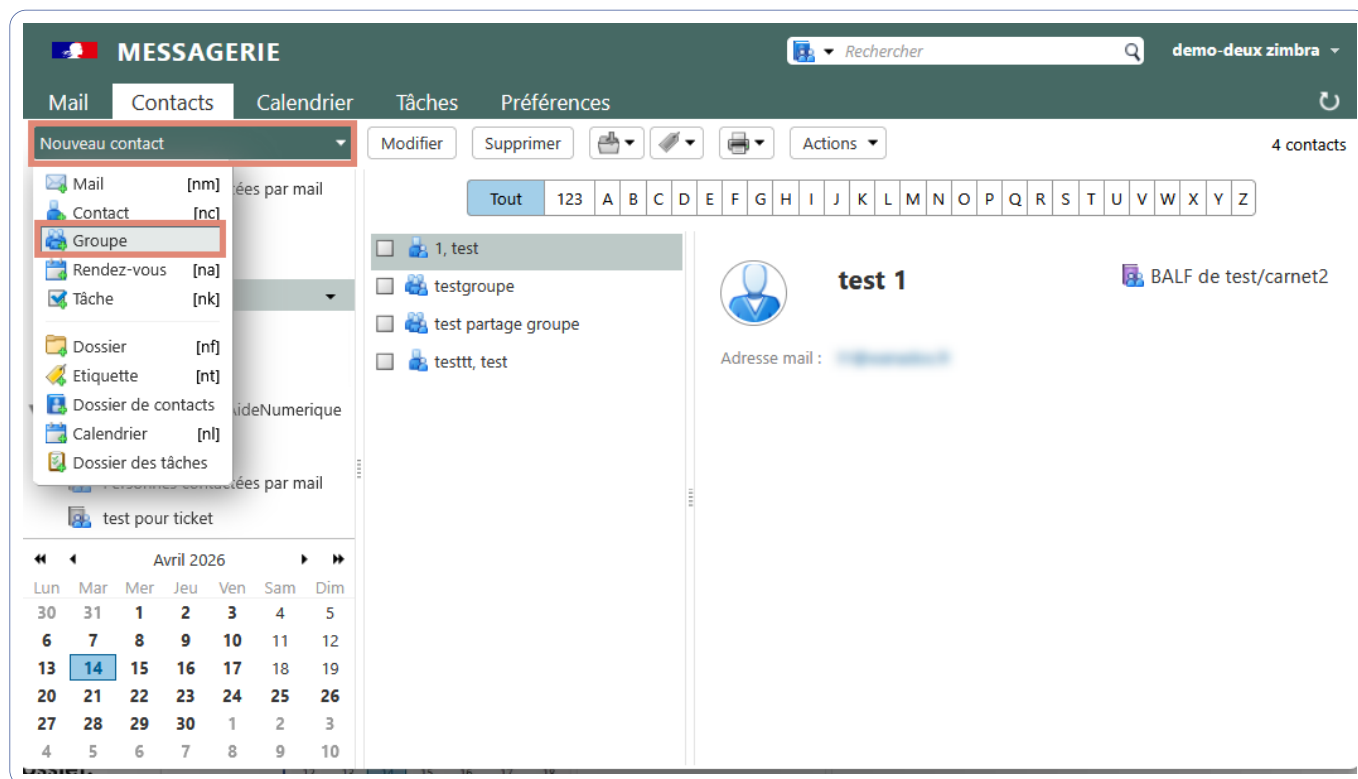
MESSAGERIE

Rechercher

demo-deux zimbra

Mail Contacts Calendrier Tâches Préférences

Nouveau contact

Modifier Supprimer Actions

4 contacts

Mail [nm]
Contact [nc]
Groupe
Rendez-vous [na]
Tâche [nk]
Dossier [nf]
Etiquette [nt]
Dossier de contacts
Calendrier [nl]
Dossier des tâches

ées par mail

AideNumerique

Personnes contactées par mail

test pour ticket

| Tout | 123 | A | B | C | D | E | F | G | H | I | J | K | L | M | N | O | P | Q | R | S | T | U | V | W | X | Y | Z |
|---|---|---|---|---|---|---|---|---|---|---|---|---|---|---|---|---|---|---|---|---|---|---|---|---|---|---|---|

1, test
testgroupe
test partage groupe
testtt, test

test 1

BALF de test/carnet2

Adresse mail : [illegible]

Avril 2026

| Lun | Mar | Mer | Jeu | Ven | Sam | Dim |
|---|---|---|---|---|---|---|
| 30 | 31 | 1 | 2 | 3 | 4 | 5 |
| 6 | 7 | 8 | 9 | 10 | 11 | 12 |
| 13 | 14 | 15 | 16 | 17 | 18 | 19 |
| 20 | 21 | 22 | 23 | 24 | 25 | 26 |
| 27 | 28 | 29 | 30 | 1 | 2 | 3 |
| 4 | 5 | 6 | 7 | 8 | 9 | 10 |